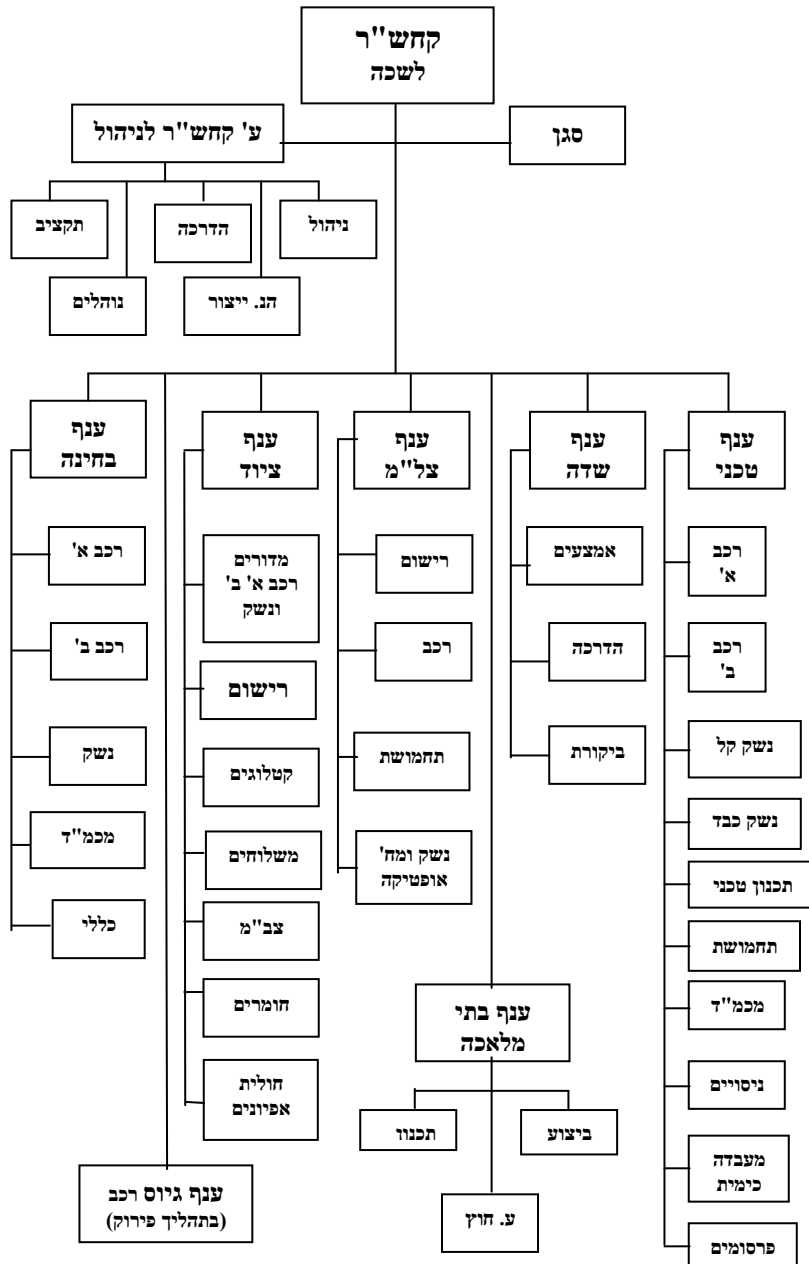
קחש"ר
לשכה

סגן

ע' קחש"ר לניהול

ניהול

הדרכה

תקציב

הנ. ייצור

נוהלים

ענף
טכני

רכב
א'

רכב
ב'

נשק קל

נשק כבד

תכנון טכני

תחמושת

מכמ"ד

ניסויים

מעבדה
כימית

פרסומים

ענף
שדה

אמצעים

הדרכה

ביקורת

ענף
צל"מ

רישום

רכב

תחמושת

נשק ומח'
אופטיקה

ענף
ציוד

מדורים
רכב א' ב'
ונשק

רישום

קטלוגים

משלוחים

צב"מ

חומרים

חולית
אפיונים

ענף
בחינה

רכב א'

רכב ב'

נשק

מכמ"ד

כללי

ענף בתי
מלאכה

ביצוע

תכנון

ע. חוץ

ענף גיוס רכב
(בתהליך פירוק)